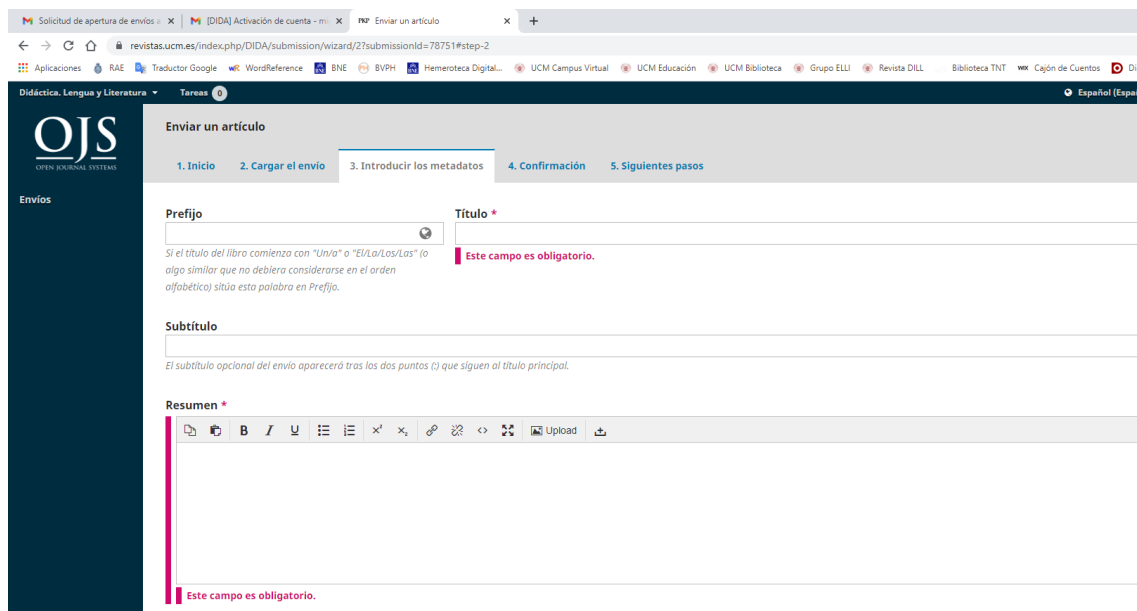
M Solicitud de apertura de envíos a ×
M [DIDA] Activación de cuenta - m ×
PKP Enviar un artículo ×
+

revistas.ucm.es/index.php/DIDA/submission/wizard/2?submissionId=78751#step-2

Aplicaciones RAE Traductor Google WordReference BNE BVPH Hemeroteca Digital... UCM Campus Virtual UCM Educación UCM Biblioteca Grupo ELLI Revista DILL Biblioteca TNT Cajón de Cuentos Di

Didáctica. Lengua y Literatura ▾ Tareas 0
Español (Espa

OJS
OPEN JOURNAL SYSTEMS

Envíos

Enviar un artículo

1. Inicio 2. Cargar el envío 3. Introducir los metadatos 4. Confirmación 5. Siguientes pasos

Prefijo

Si el título del libro comienza con "Un/a" o "El/La/Los/Las" (o algo similar que no debiera considerarse en el orden alfabético) sitúa esta palabra en Prefijo.

Título *

Este campo es obligatorio.

Subtítulo

El subtítulo opcional del envío aparecerá tras los dos puntos (:) que siguen al título principal.

Resumen *

B I U Upload

Este campo es obligatorio.